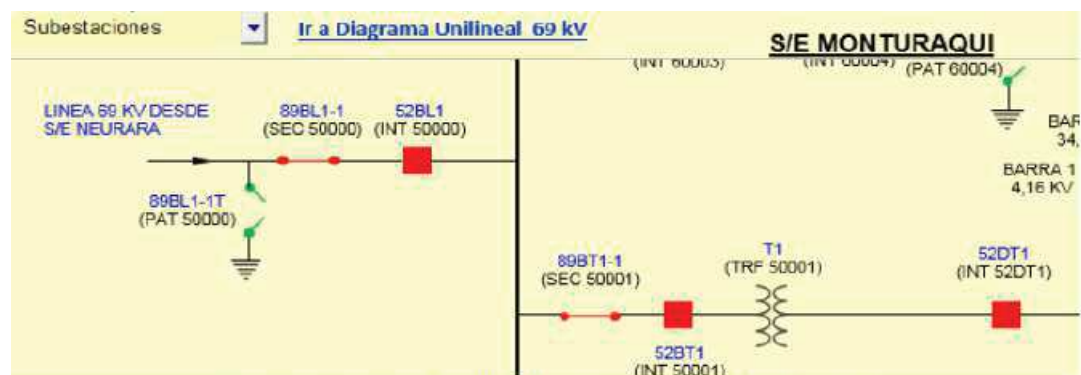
Subestaciones

Ir a Diagrama Unilineal 69 kV

S/E MONTURAQUI

(INT 60003)

(INT 60004)

(PAT 60004)

BAR
34,

BARRA 1
4,16 KV

LINEA 69 KV DESDE
S/E NEURARA

89BL1-1
(SEC 50000)

52BL1
(INT 50000)

89BL1-1T
(PAT 50000)

89BT1-1
(SEC 50001)

T1
(TRF 50001)

52DT1
(INT 52DT1)

52BT1
(INT 50001)